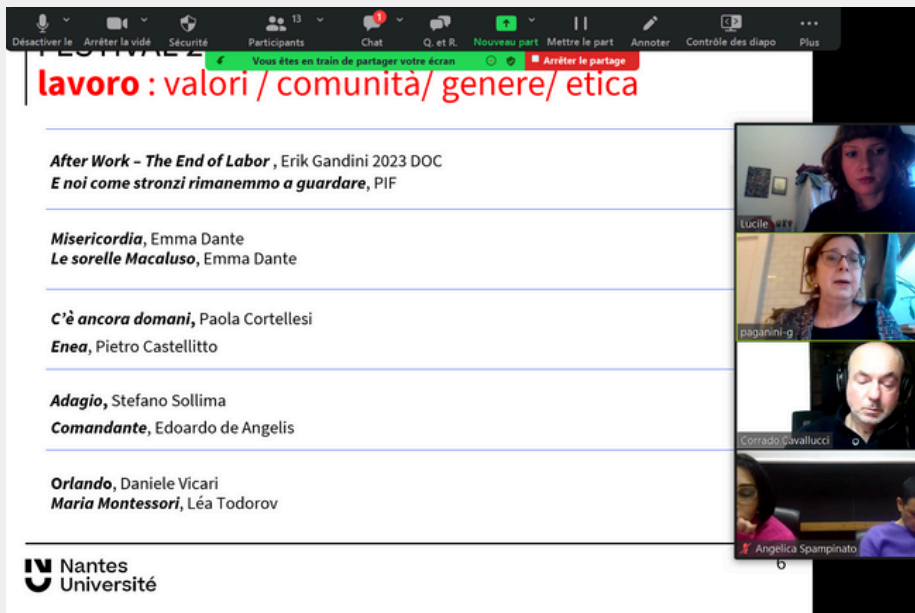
Désactiver le Arrêter la vidé Sécurité Participants 13 Chat 1 Q. et R. Nouveau part Mettre le part Annoter Contrôle des diapo Plus

Vous êtes en train de partager votre écran

Arrêter le partage

FESTIVAL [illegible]

lavoro : valori / comunità/ genere/ etica

After Work – The End of Labor , Erik Gandini 2023 DOC
E noi come stronzi rimanemmo a guardare, PIF

Misericordia, Emma Dante
Le sorelle Macaluso, Emma Dante

C'è ancora domani, Paola Cortellesi
Enea, Pietro Castellitto

Adagio, Stefano Sollima
Comandante, Edoardo de Angelis

Orlando, Daniele Vicari
Maria Montessori, Léa Todorov

Nantes Université

6

Lucile

paganini-g

Corrado Cavallucci

Angelica Spampinato